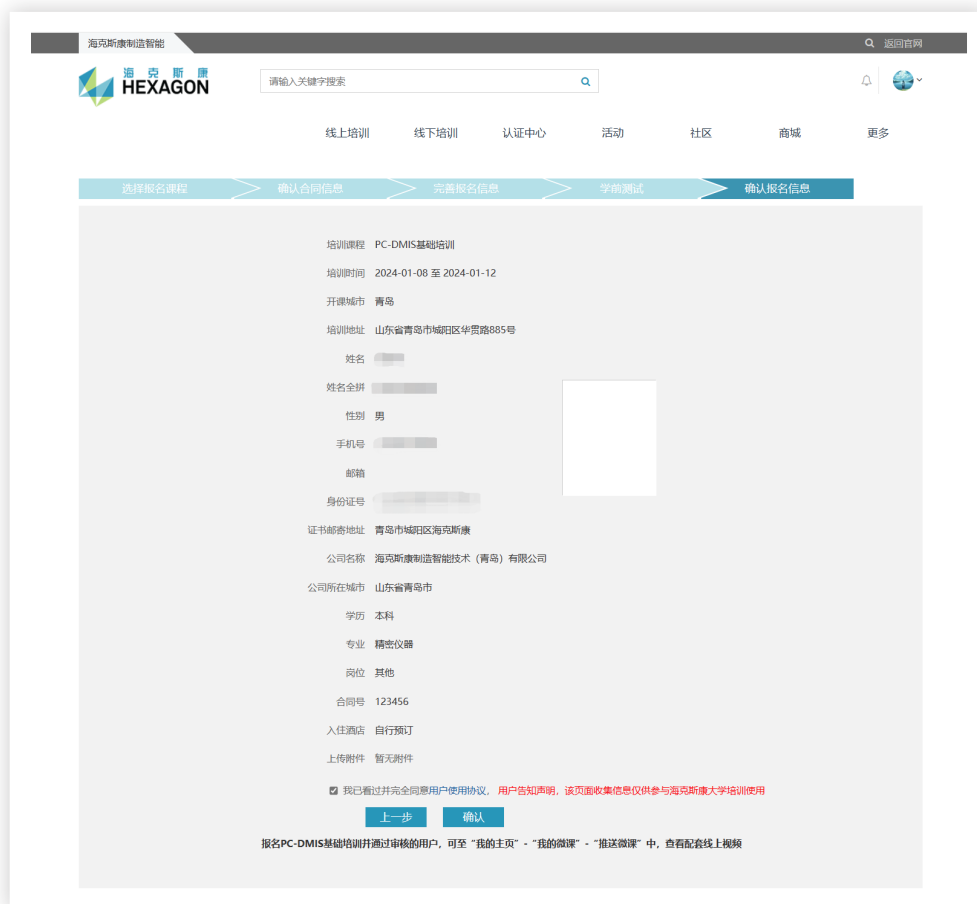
海克斯康制造智能

返回官网

海 克 斯 康
HEXAGON

请输入关键字搜索

线上培训 线下培训 认证中心 活动 社区 商城 更多

选择报名课程 确认合同信息 完善报名信息 学前测试 确认报名信息

培训课程 PC-DMIS基础培训
培训时间 2024-01-08 至 2024-01-12
开课城市 青岛
培训地址 山东省青岛市城阳区华贯路885号
姓名 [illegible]
姓名全拼 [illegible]
性别 男
手机号 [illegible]
邮箱
身份证号 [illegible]
证书邮寄地址 青岛市城阳区海克斯康
公司名称 海克斯康制造智能技术（青岛）有限公司
公司所在城市 山东省青岛市
学历 本科
专业 精密仪器
岗位 其他
合同号 123456
入住酒店 自行预订
上传附件 暂无附件

我已看过并完全同意用户使用协议，用户告知声明，该页面收集信息仅供参与海克斯康大学培训使用

上一步 确认

报名PC-DMIS基础培训并通过审核的用户，可至“我的主页”-“我的微课”-“推送微课”中，查看配套线上视频